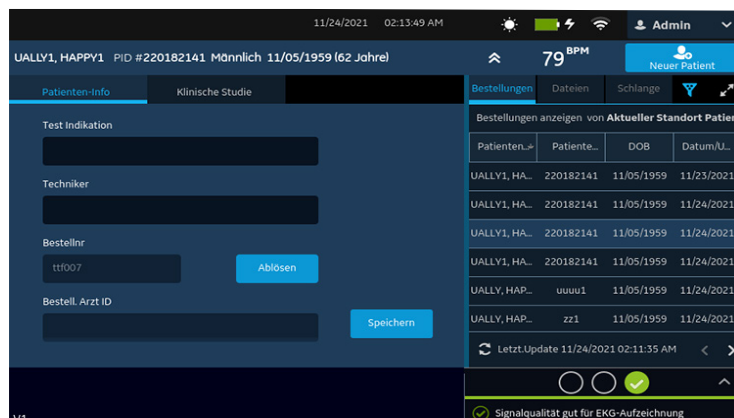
11/24/2021 02:13:49 AM

Admin

UALLY1, HAPPY1 PID #220182141 Männlich 11/05/1959 (62 Jahre)

79 BPM

Neuer Patient

Patienten-Info

Klinische Studie

Test Indikation

Techniker

Bestellnr

ttf007

Ablösen

Bestell. Arzt ID

Speichern

Bestellungen

Dateien

Schlange

Bestellungen anzeigen von Aktueller Standort Patier

| Patienten... | Patiente... | DOB | Datum/U... |
|---|---|---|---|
| UALLY1, HA... | 220182141 | 11/05/1959 | 11/23/2021 |
| UALLY1, HA... | 220182141 | 11/05/1959 | 11/24/2021 |
| UALLY1, HA... | 220182141 | 11/05/1959 | 11/24/2021 |
| UALLY1, HA... | 220182141 | 11/05/1959 | 11/24/2021 |
| UALLY, HAP... | uuuu1 | 11/05/1959 | 11/24/2021 |
| UALLY, HAP... | zz1 | 11/05/1959 | 11/24/2021 |

Letzt.Update 11/24/2021 02:11:35 AM

V1

Signalqualität gut für EKG-Aufzeichnung